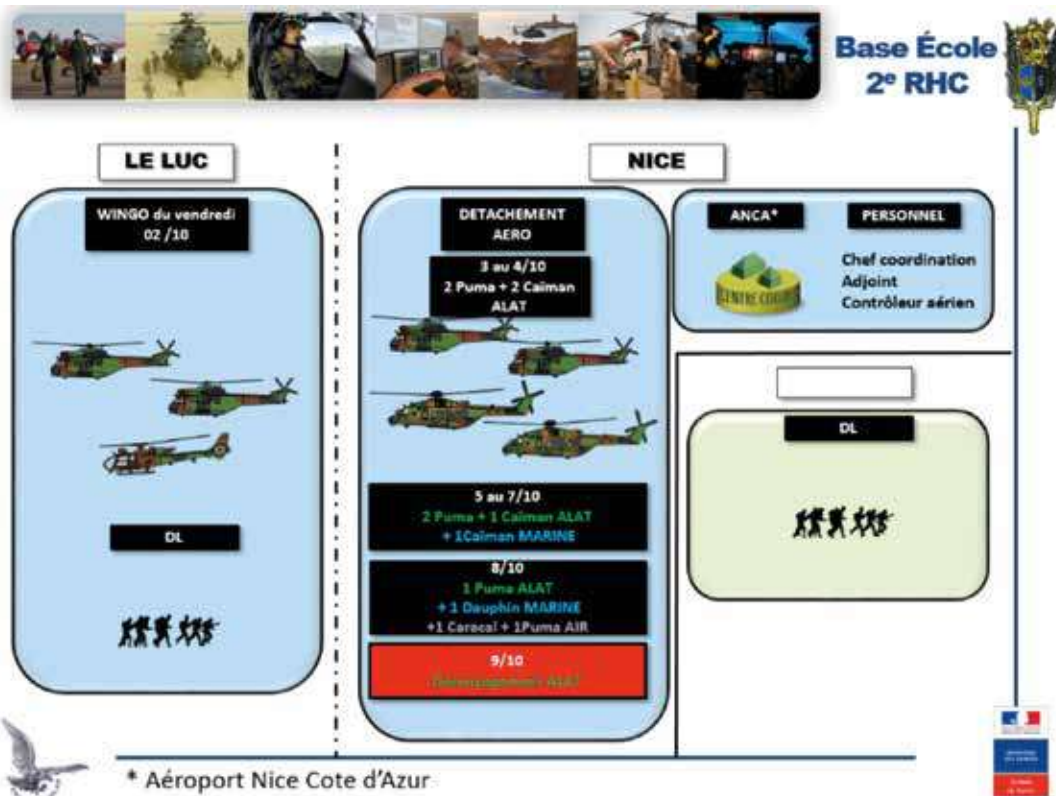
Base École
2e RHC

LE LUC

WINGO du vendredi 02 /10

DL

NICE

DETACHEMENT AERO

3 au 4/10
2 Puma + 2 Caiman
ALAT

5 au 7/10
2 Puma + 1 Caiman ALAT
+ 1Caiman MARINE

8/10
1 Puma ALAT
+ 1 Dauphin MARINE
+1 Caracal + 1Puma AIR

9/10
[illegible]

ANCA*

PERSONNEL

Chef coordination
Adjoint
Contrôleur aérien

DL

* Aéroport Nice Cote d'Azur